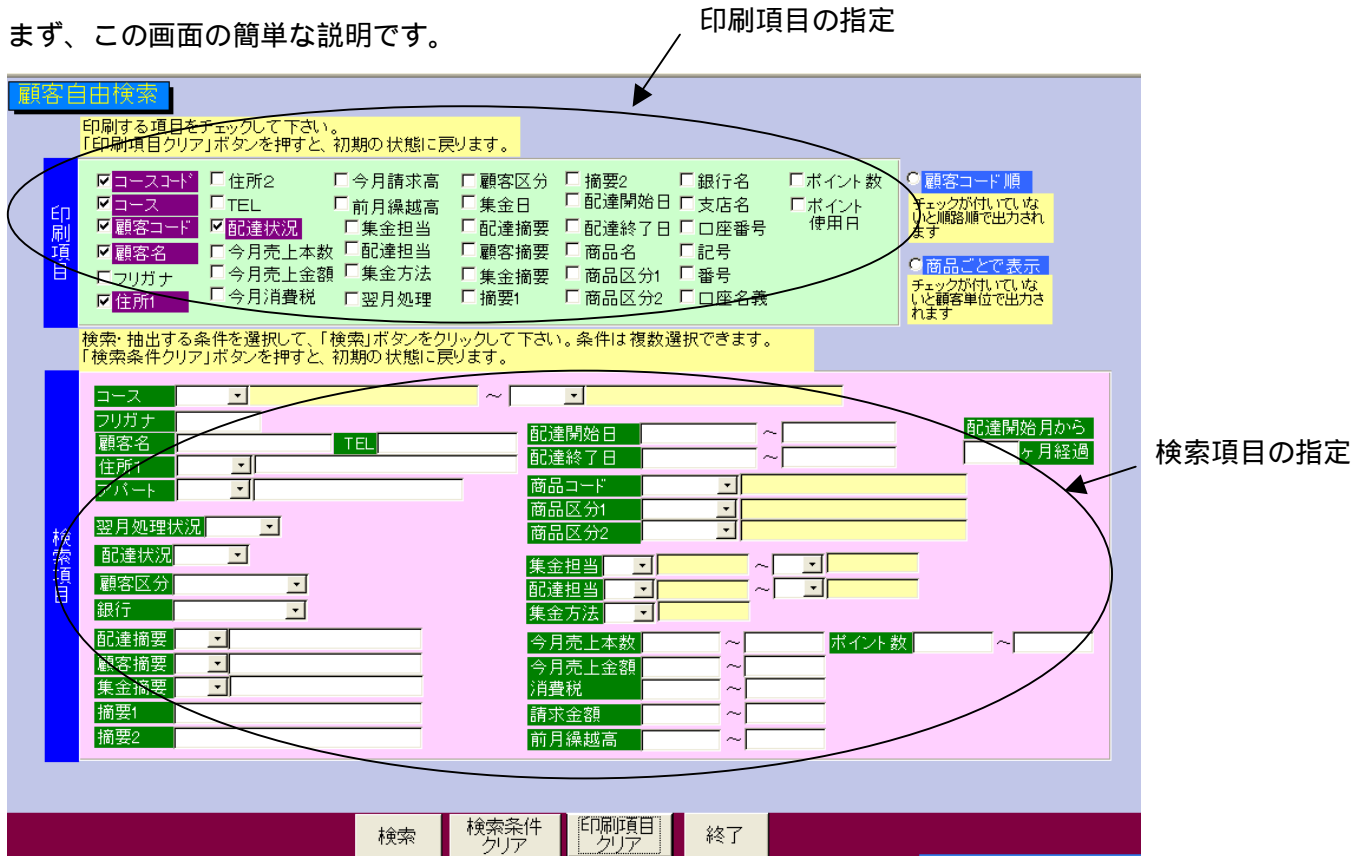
まず、この画面の簡単な説明です。

印刷項目の指定

顧客自由検索

印刷する項目をチェックして下さい。
「印刷項目クリア」ボタンを押すと、初期の状態に戻ります。

印刷項目

☑コースコード ☐住所2 ☐今月請求高 ☐顧客区分 ☐摘要2 ☐銀行名 ☐ポイント数
☑コース ☐TEL ☐前月繰越高 ☐集金日 ☐配達開始日 ☐支店名 ☐ポイント使用日
☑顧客コード ☑配達状況 ☐集金担当 ☐配達摘要 ☐配達終了日 ☐口座番号
☑顧客名 ☐今月売上本数 ☐配達担当 ☐顧客摘要 ☐商品名 ☐記号
☐フリガナ ☐今月売上金額 ☐集金方法 ☐集金摘要 ☐商品区分1 ☐番号
☑住所1 ☐今月消費税 ☐翌月処理 ☐摘要1 ☐商品区分2 ☐口座名義

顧客コード順
チェックが付いていないと順路順で出力されます

商品ごとで表示
チェックが付いていないと顧客単位で出力されます

検索・抽出する条件を選択して、「検索」ボタンをクリックして下さい。条件は複数選択できます。
「検索条件クリア」ボタンを押すと、初期の状態に戻ります。

検索項目

コース ~
フリガナ
顧客名 TEL
住所1
アパート
翌月処理状況
配達状況
顧客区分
銀行
配達摘要
顧客摘要
集金摘要
摘要1
摘要2

配達開始日 ~
配達終了日 ~
配達開始月から
ヶ月経過
商品コード
商品区分1
商品区分2
集金担当 ~
配達担当 ~
集金方法
今月売上本数 ~
ポイント数 ~
今月売上金額 ~
消費税 ~
請求金額 ~
前月繰越高 ~

検索項目の指定

検索 検索条件クリア 印刷項目クリア 終了